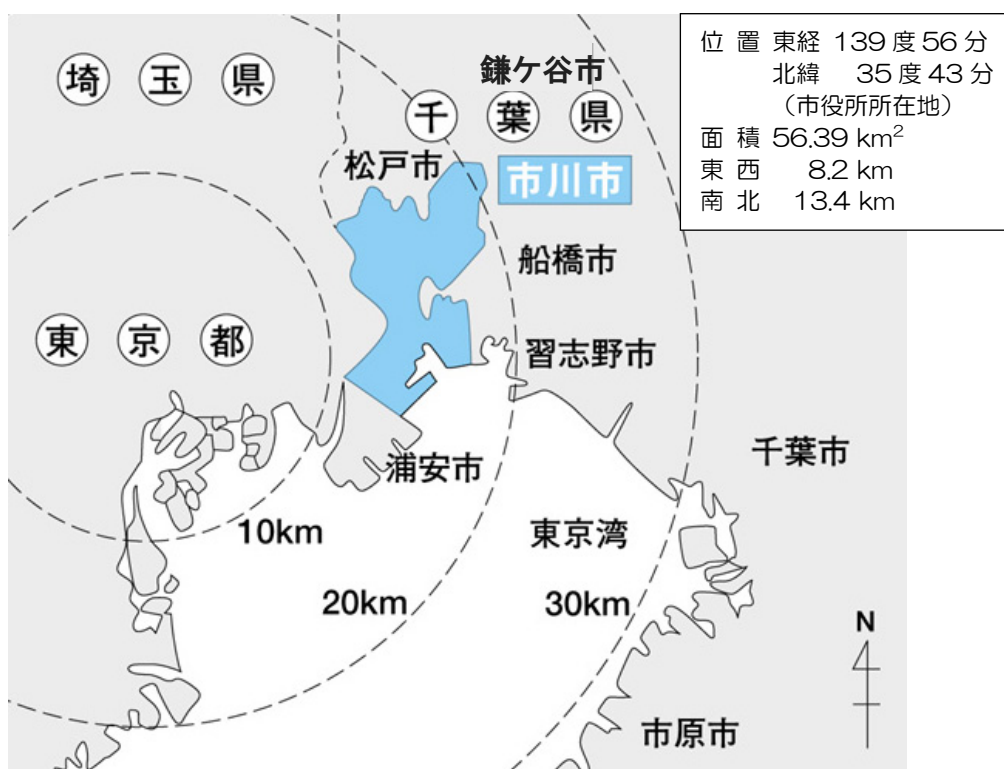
埼玉県

鎌ケ谷市

千葉県

松戸市

市川市

位置 東経 139 度 56 分
北緯 35 度 43 分
（市役所所在地）
面積 56.39 km$^2$
東西 8.2 km
南北 13.4 km

船橋市

東京都

習志野市

浦安市

千葉市

10km

東京湾

20km

30km

N

市原市